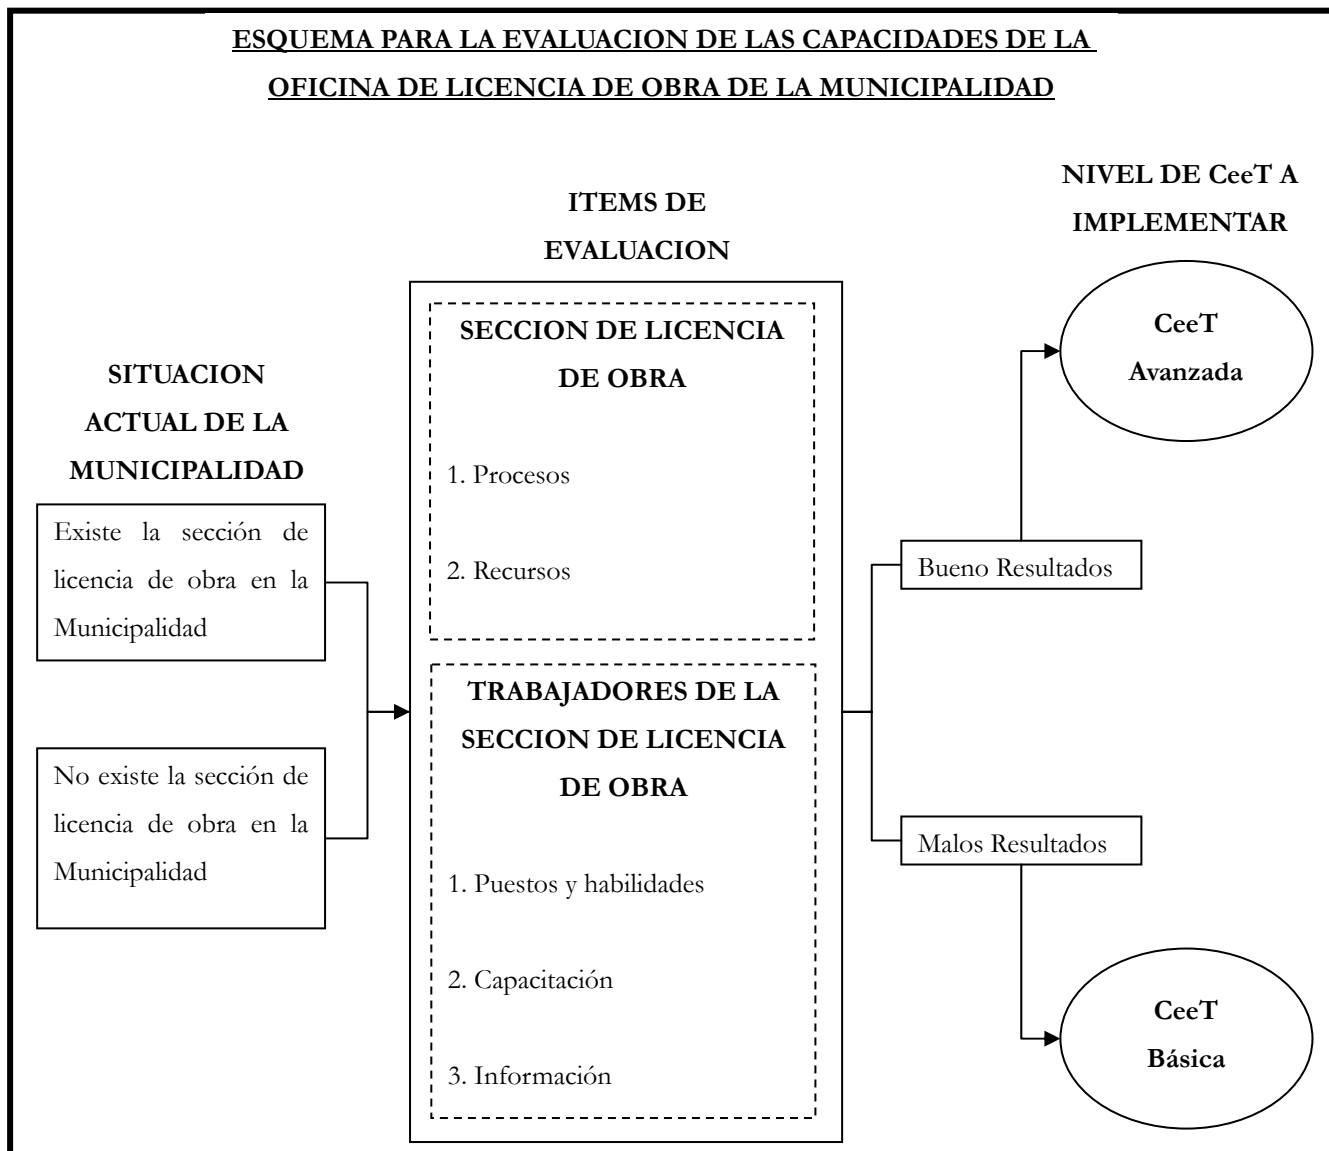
ESQUEMA PARA LA EVALUACION DE LAS CAPACIDADES DE LA OFICINA DE LICENCIA DE OBRA DE LA MUNICIPALIDAD

ITEMS DE EVALUACION

NIVEL DE CeeT A IMPLEMENTAR

SITUACION ACTUAL DE LA MUNICIPALIDAD

Existe la sección de licencia de obra en la Municipalidad

No existe la sección de licencia de obra en la Municipalidad

SECCION DE LICENCIA DE OBRA

1. Procesos

2. Recursos

TRABAJADORES DE LA SECCION DE LICENCIA DE OBRA

1. Puestos y habilidades

2. Capacitación

3. Información

Bueno Resultados

Malos Resultados

CeeT Avanzada

CeeT Básica